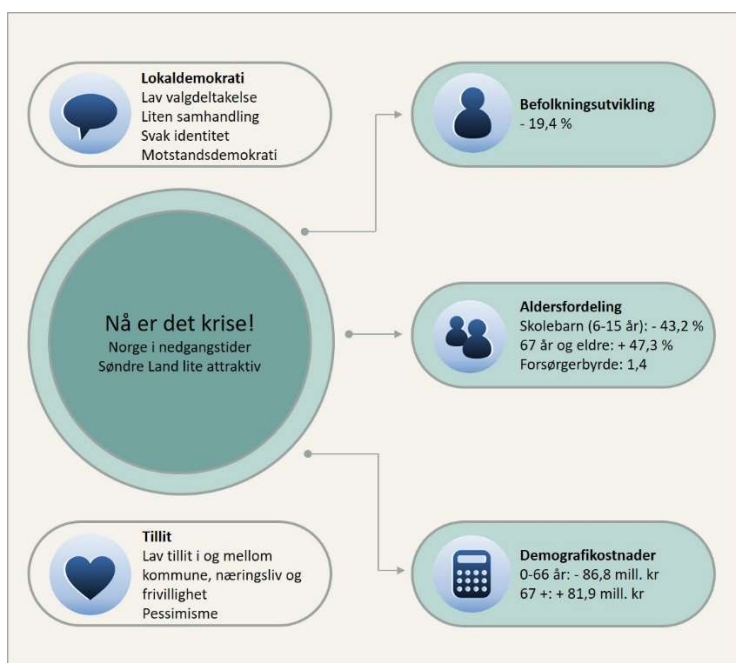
**Lokaldemokrati**
Lav valgdeltakelse
Liten samhandling
Svak identitet
Motstandsdemokrati

**Befolkningsutvikling**
- 19,4 %

Nå er det krise!
Norge i nedgangstider
Søndre Land lite attraktiv

**Aldersfordeling**
Skolebarn (6-15 år): - 43,2 %
67 år og eldre: + 47,3 %
Forsørgerbyrde: 1,4

**Tillit**
Lav tillit i og mellom kommune, næringsliv og frivillighet
Pessimisme

**Demografikostnader**
0-66 år: - 86,8 mill. kr
67 +: + 81,9 mill. kr